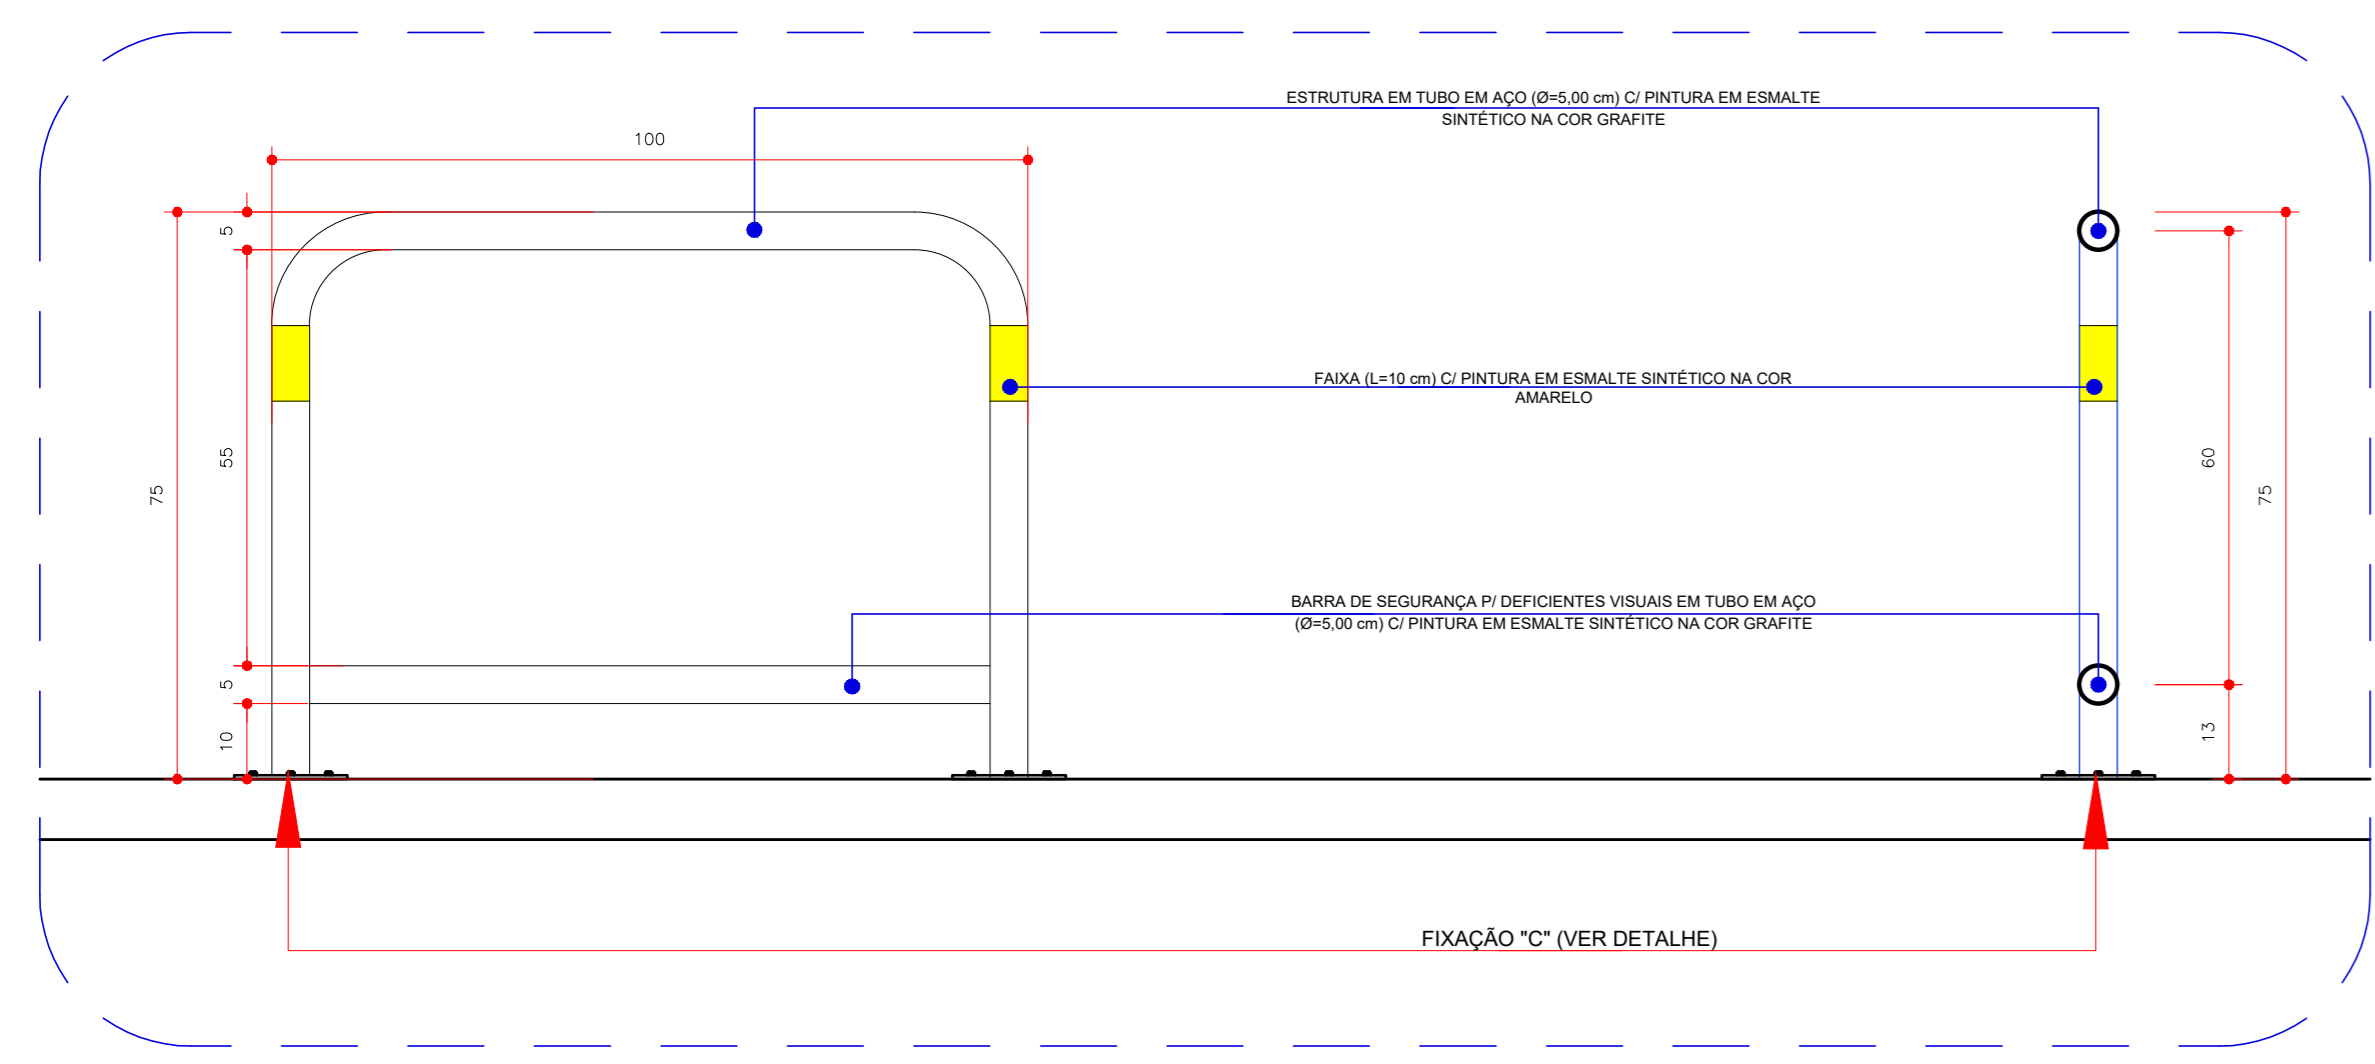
ESTRUTURA EM TUBO EM AÇO (Ø=5,00 cm) C/ PINTURA EM ESMALTE SINTÉTICO NA COR GRAFITE

100

5

55

75

5

10

FAIXA (L=10 cm) C/ PINTURA EM ESMALTE SINTÉTICO NA COR AMARELO

BARRA DE SEGURANÇA P/ DEFICIENTES VISUAIS EM TUBO EM AÇO (Ø=5,00 cm) C/ PINTURA EM ESMALTE SINTÉTICO NA COR GRAFITE

60

75

13

FIXAÇÃO "C" (VER DETALHE)